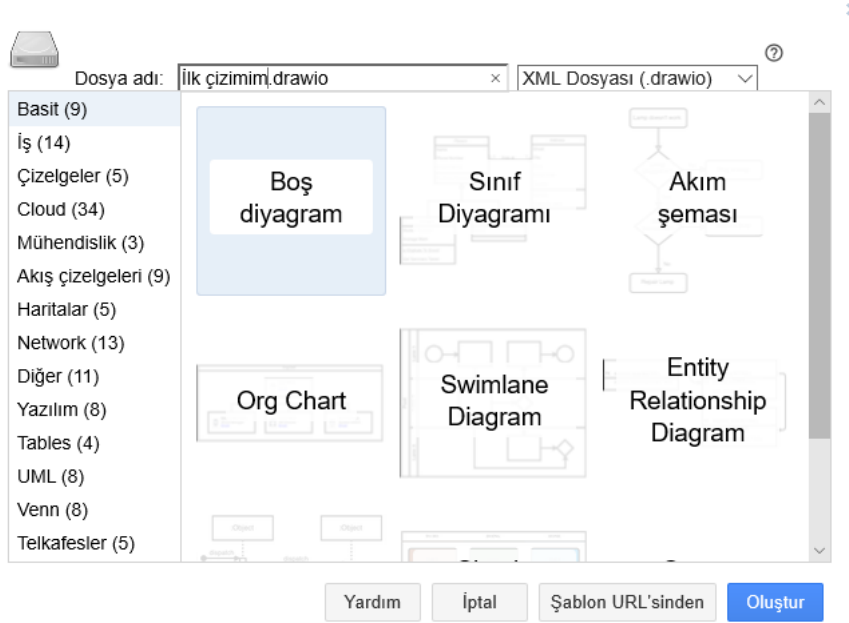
Dosya adı: İlk çizimim.drawio ×
XML Dosyası (.drawio)

Basit (9)
İş (14)
Çizelgeler (5)
Cloud (34)
Mühendislik (3)
Akış çizelgeleri (9)
Haritalar (5)
Network (13)
Diğer (11)
Yazılım (8)
Tables (4)
UML (8)
Venn (8)
Telkafesler (5)

Boş diyagram

Sınıf Diyagramı

Akım şeması

Org Chart

Swimlane Diagram

Entity Relationship Diagram

Yardım
İptal
Şablon URL'sinden
Oluştur